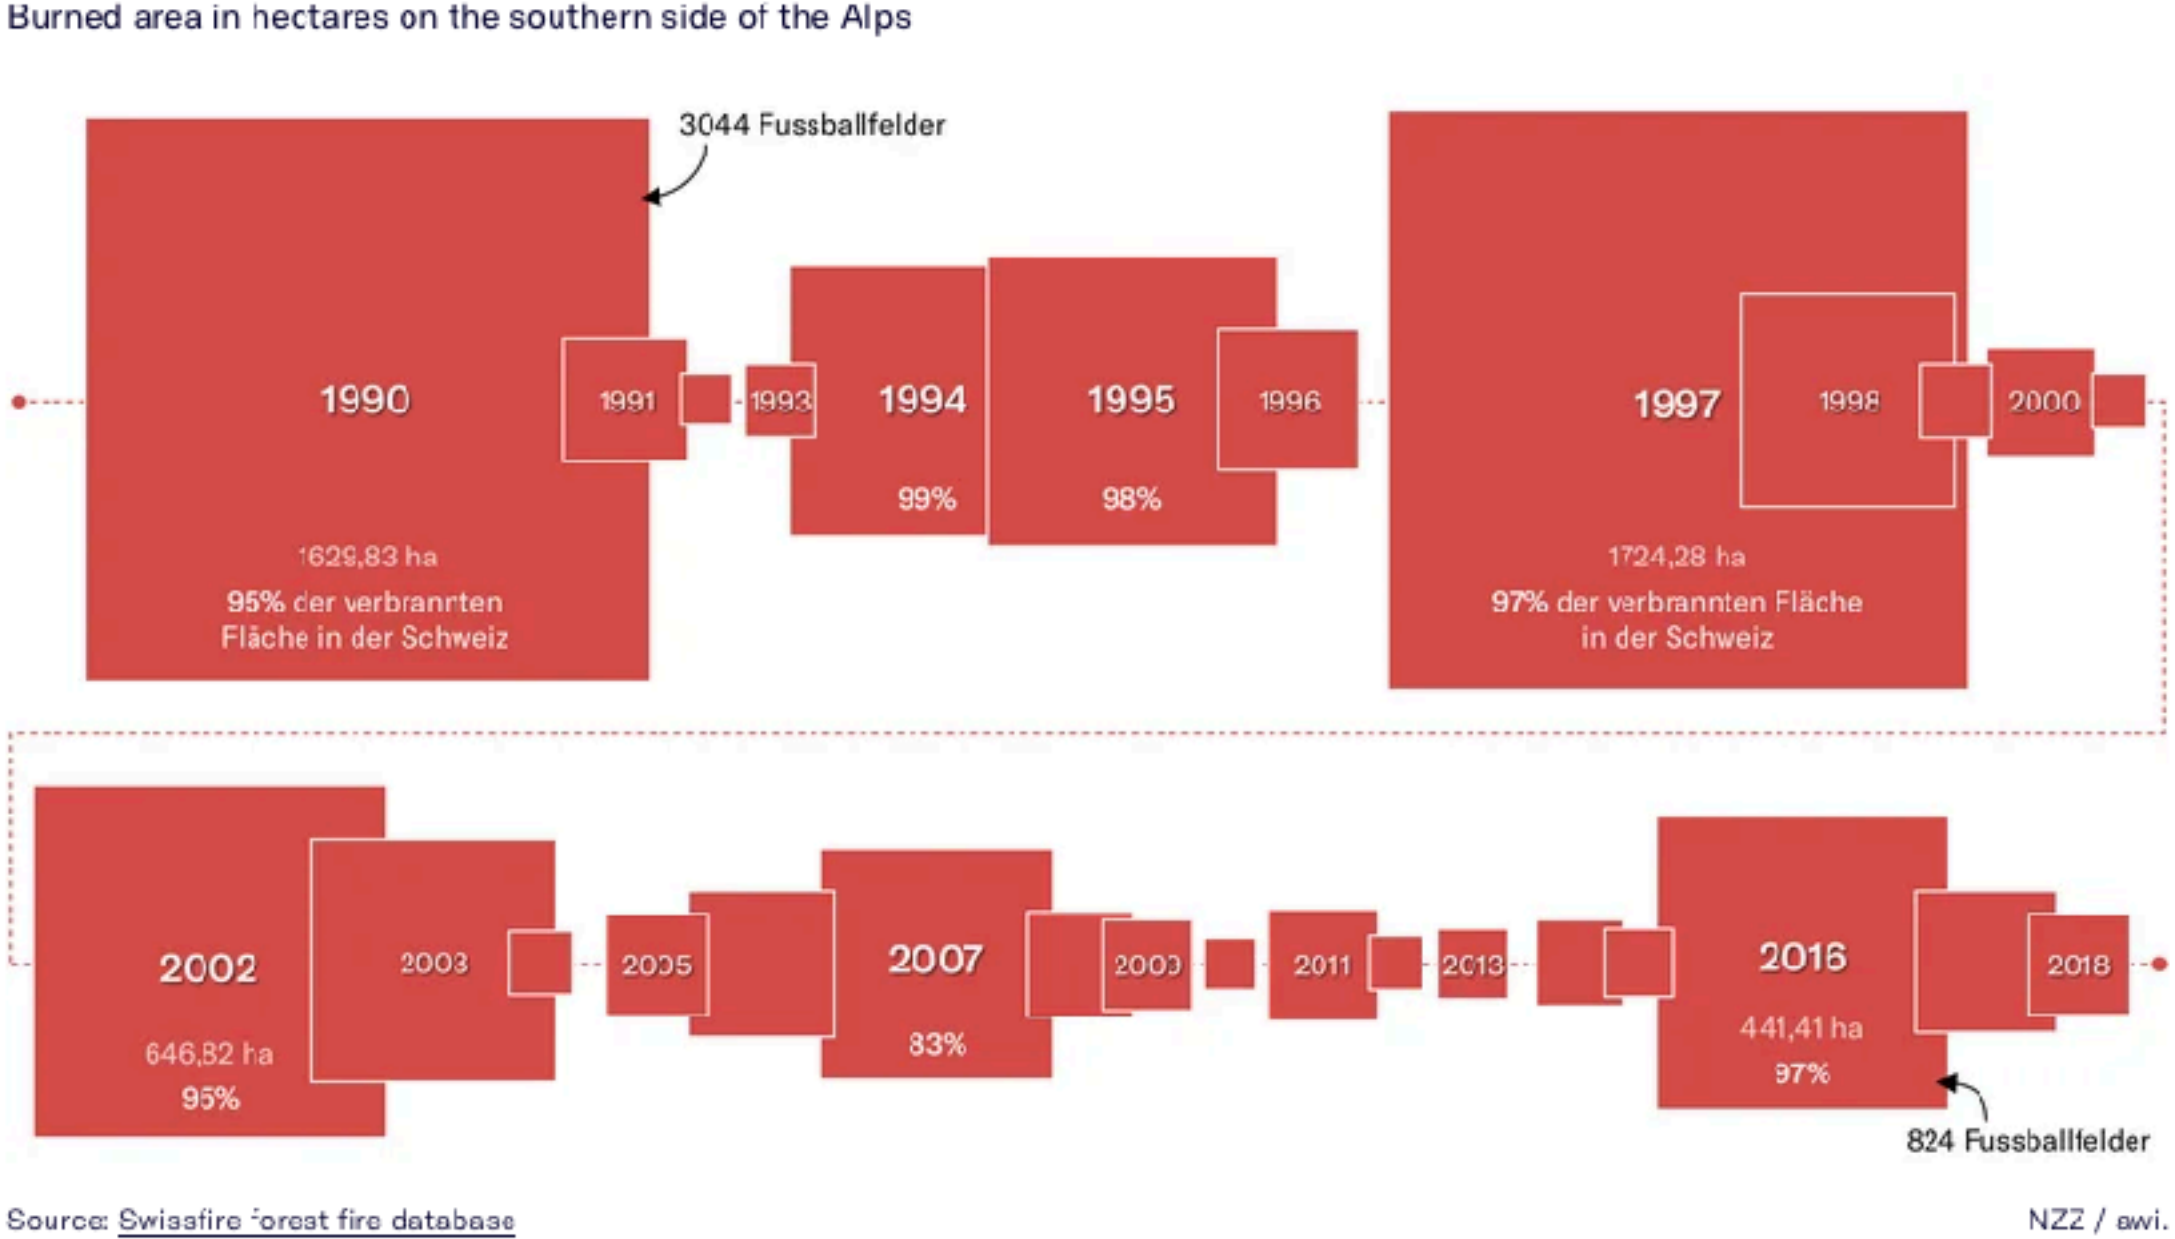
Burned area in hectares on the southern side of the Alps

3044 Fussballfelder

1990

1629,83 ha

95% der verbranrten Fläche in der Schweiz

1991

1993

1994

99%

1995

98%

1996

1997

1724,28 ha

97% der verbrannten Fläche in der Schweiz

1998

2000

2002

646,82 ha

95%

2003

2005

2007

83%

2009

2011

2013

2016

441,41 ha

97%

824 Fussballfelder

2018

Source: Swissfire forest fire database

NZZ / awi.